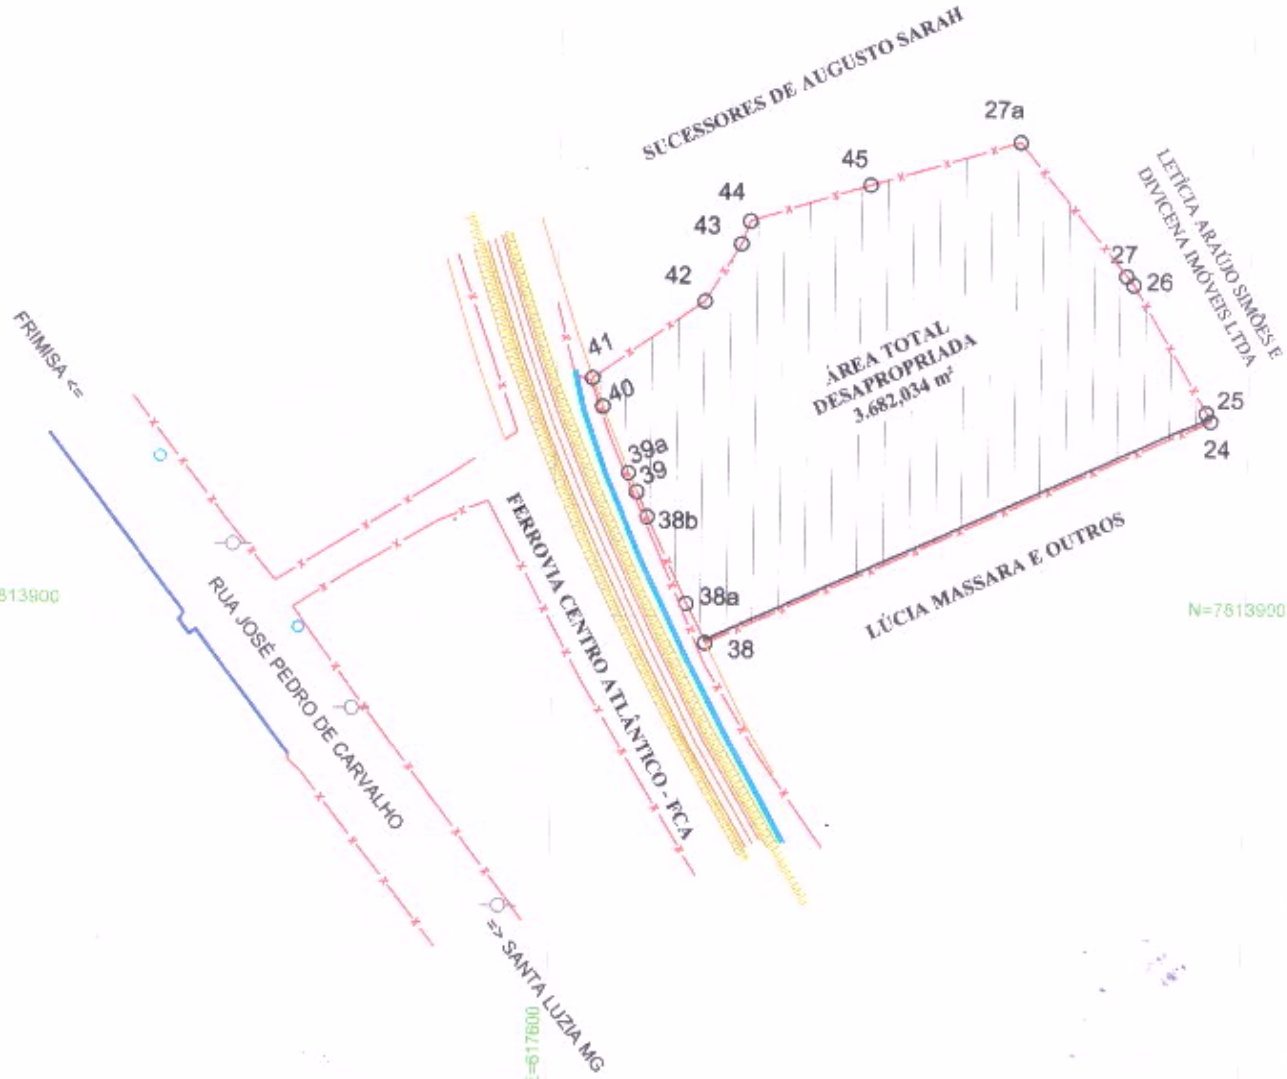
SUCESSORES DE AUGUSTO SARAH

27a

45

44

43

42

41

40

39a

39

38b

38a

38

27

26

25

24

LETÍCIA ARAÚJO SIMÕES E DIVICENA IMÓVEIS LTDA

ÁREA TOTAL DESAPROPRIADA 3.682,034 m²

LÚCIA MASSARA E OUTROS

FRIMISA <=

FERROVIA CENTRO ATLÂNTICO - FCA

RUA JOSÉ PEDRO DE CARVALHO

=> SANTA LUZIA MG

813900

N=7813900

=617600